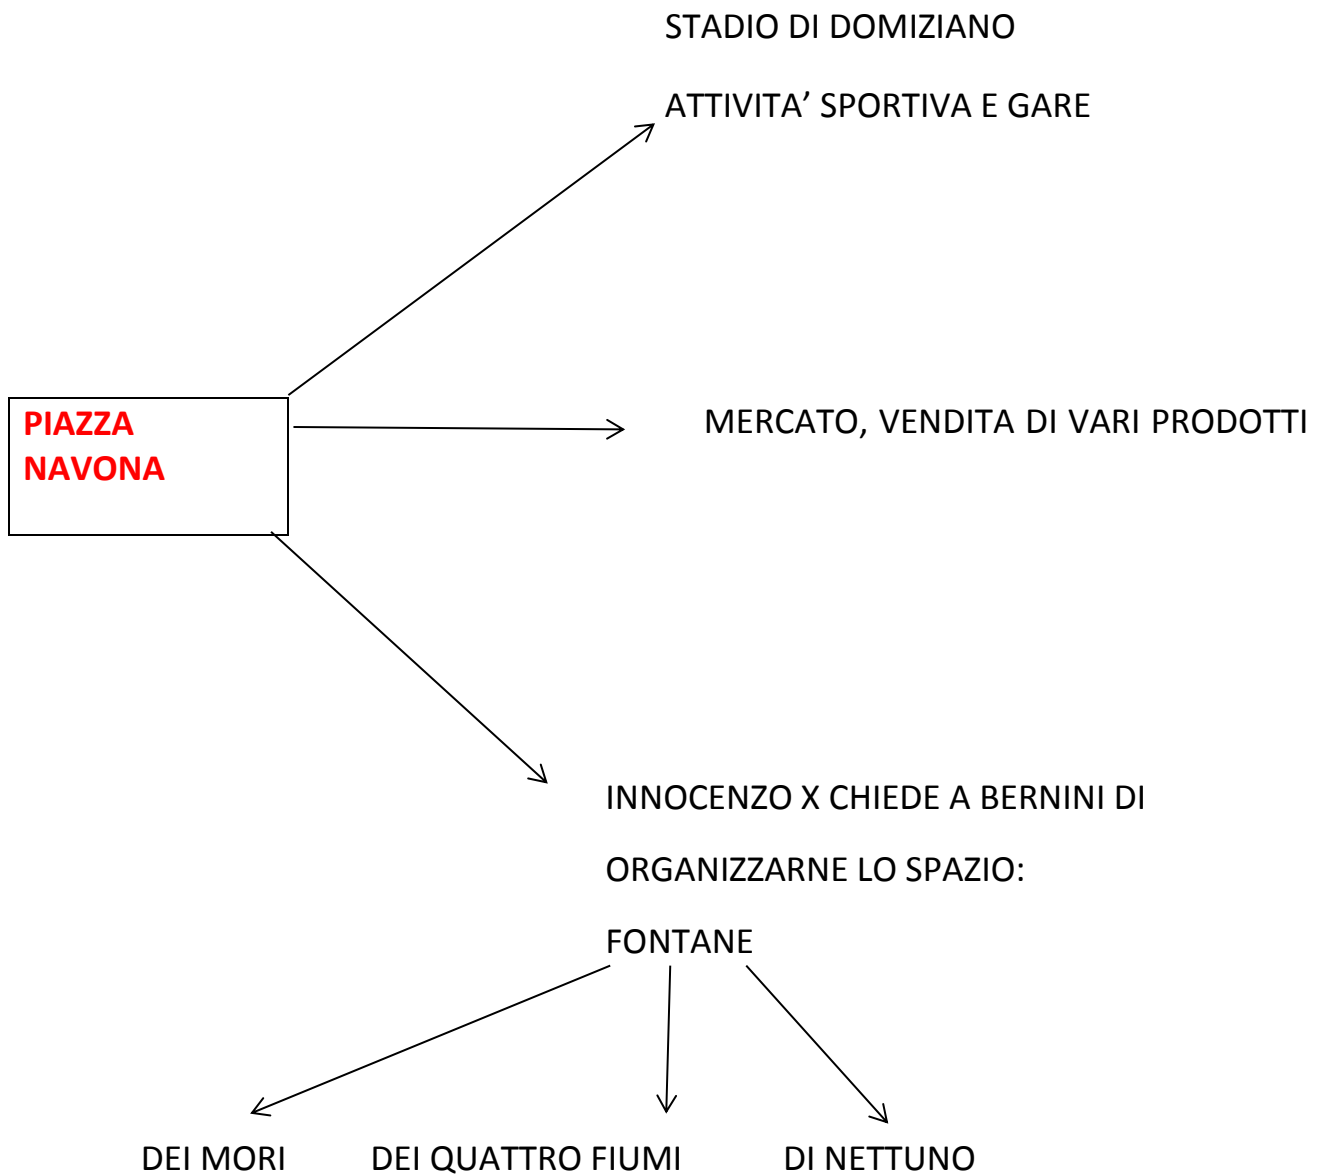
STADIO DI DOMIZIANO

ATTIVITA' SPORTIVA E GARE

PIAZZA NAVONA

MERCATO, VENDITA DI VARI PRODOTTI

INNOCENZO X CHIEDE A BERNINI DI ORGANIZZARNE LO SPAZIO:

FONTANE

DEI MORI

DEI QUATTRO FIUMI

DI NETTUNO